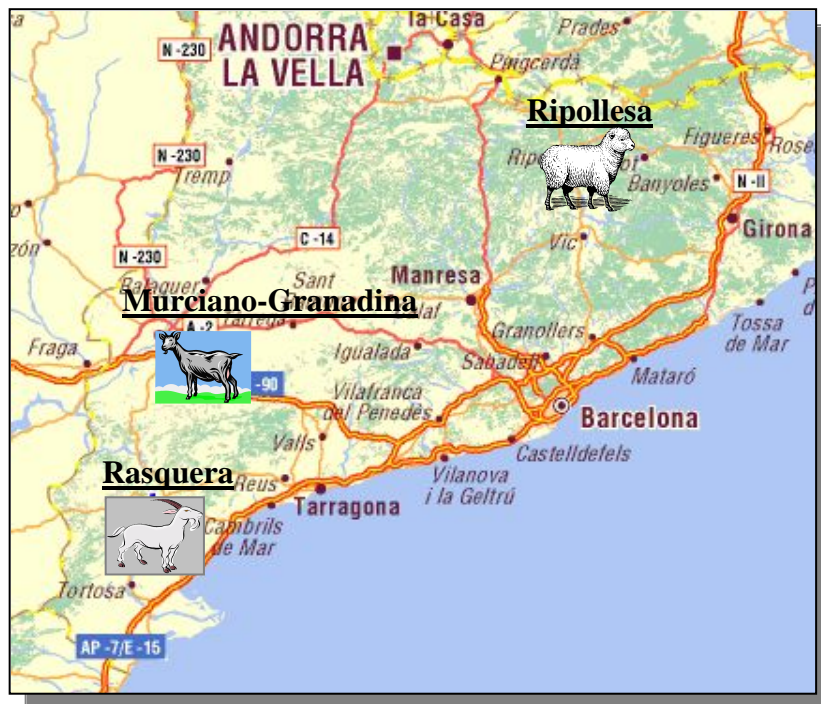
la Casa
Prades
N-230
ANDORRA LA VELLA
Puigcerdà
Ripollesa
Figueres
Roses
N-230
Tremp
Ripoll
Olot
Banyoles
N-II
Girona
zón
N-230
C-14
Vic
Balaguer
Sant
Manresa
Murciano-Granadina
Tàrrega
Igualada
Granollers
Tossa de Mar
Fraga
A-2
-90
Sabadell
Mataró
Vilafranca del Penedès
Barcelona
Valls
Castelldefels
Rasquera
Reus
Vilanova i la Geltrú
Tarragona
Cambrils de Mar
Tortosa
AP-7/E-15